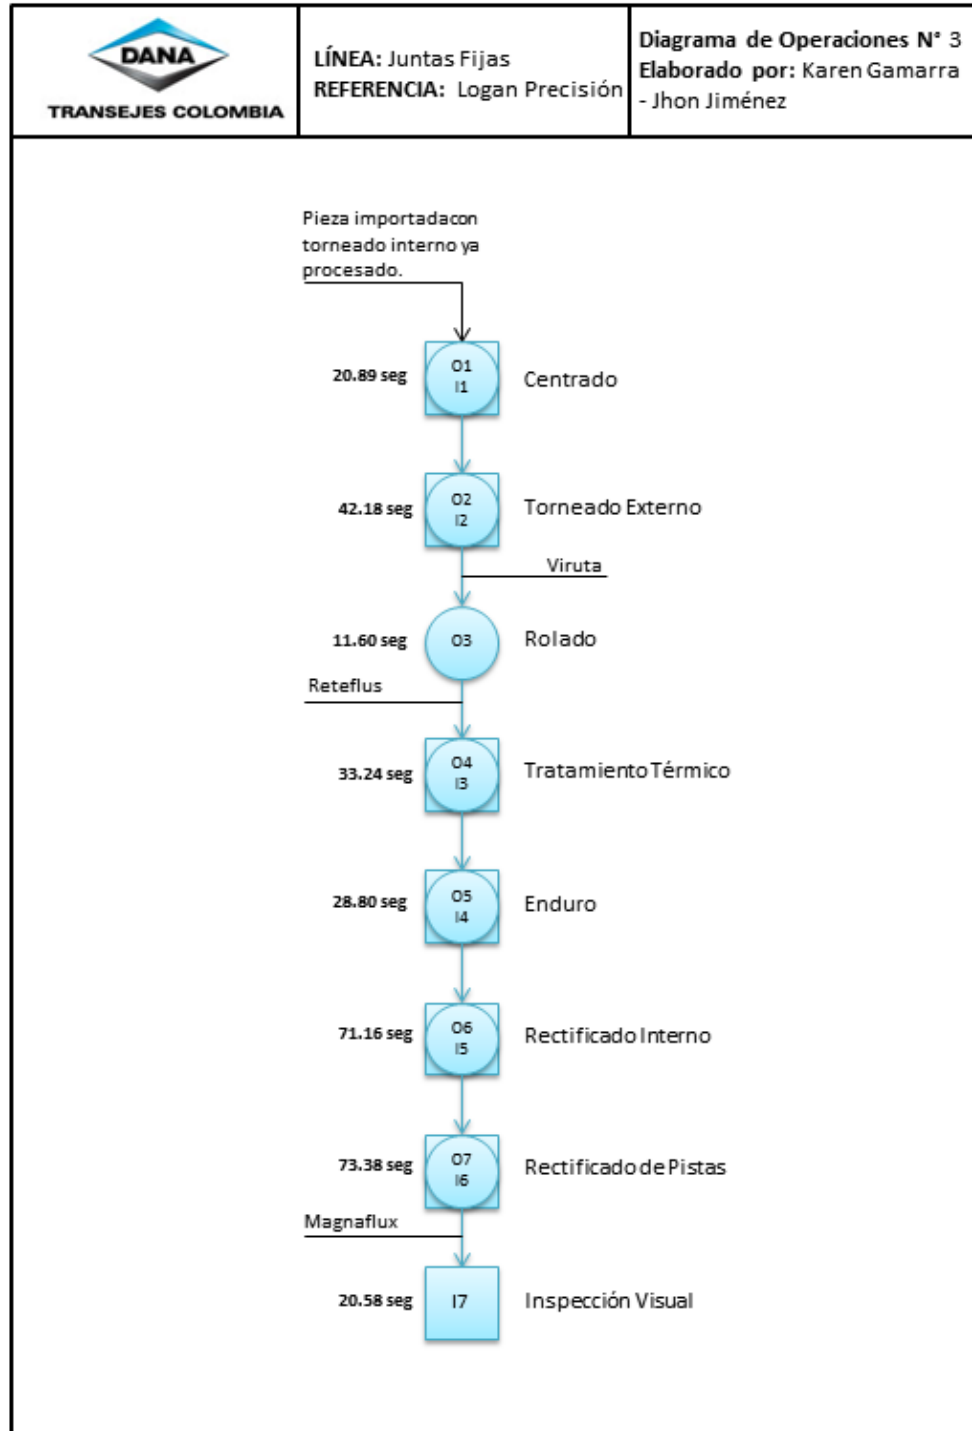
DANA
TRANSEJES COLOMBIA

LÍNEA: Juntas Fijas
REFERENCIA: Logan Precisión

Diagrama de Operaciones N° 3
Elaborado por: Karen Gamarra - Jhon Jiménez

Pieza importadacon torneado interno ya procesado.

20.89 seg O1 I1 Centrado

42.18 seg O2 I2 Torneado Externo

Viruta

11.60 seg O3 Rolado

Reteflus

33.24 seg O4 I3 Tratamiento Térmico

28.80 seg O5 I4 Enduro

71.16 seg O6 I5 Rectificado Interno

73.38 seg O7 I6 Rectificado de Pistas

Magnaflux

20.58 seg I7 Inspección Visual